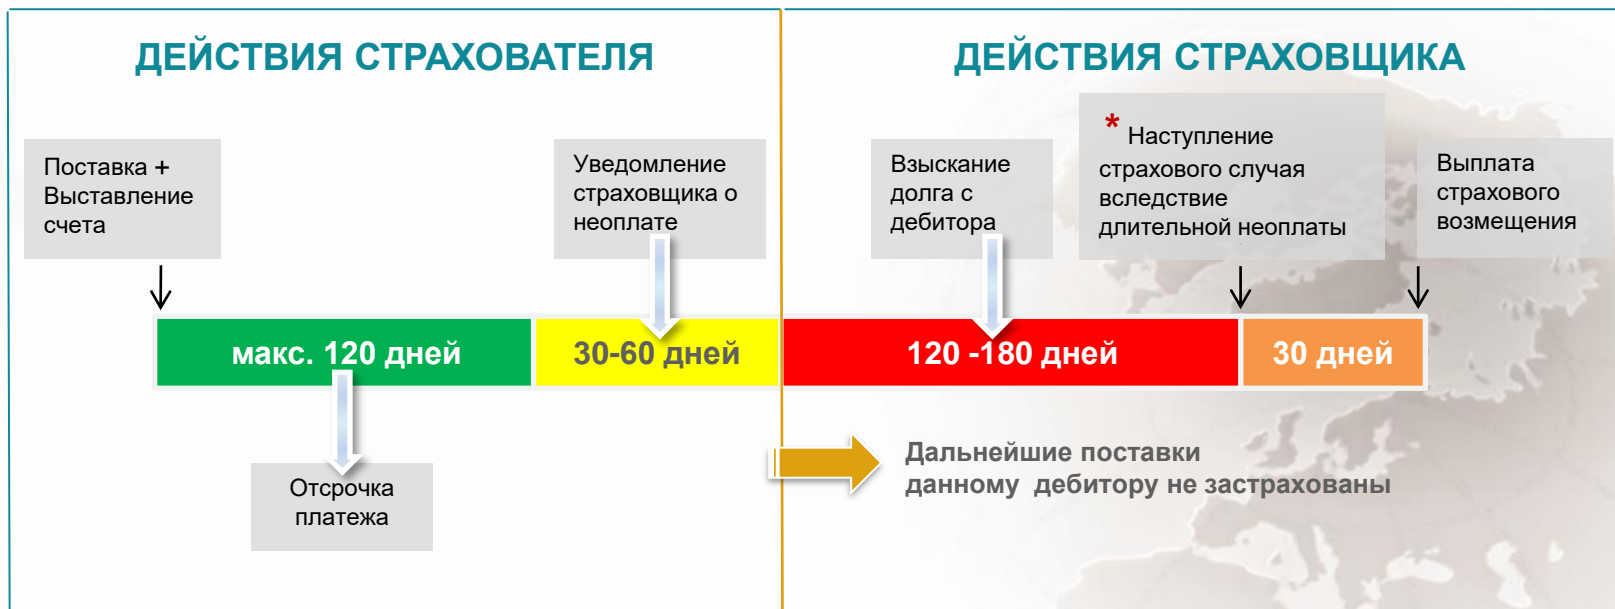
ДЕЙСТВИЯ СТРАХОВАТЕЛЯ

ДЕЙСТВИЯ СТРАХОВЩИКА

Поставка + Выставление счета

Уведомление страховщика о неоплате

Взыскание долга с дебитора

* Наступление страхового случая вследствие длительной неоплаты

Выплата страхового возмещения

макс. 120 дней

30-60 дней

120 -180 дней

30 дней

Отсрочка платежа

Дальнейшие поставки данному дебитору не застрахованы